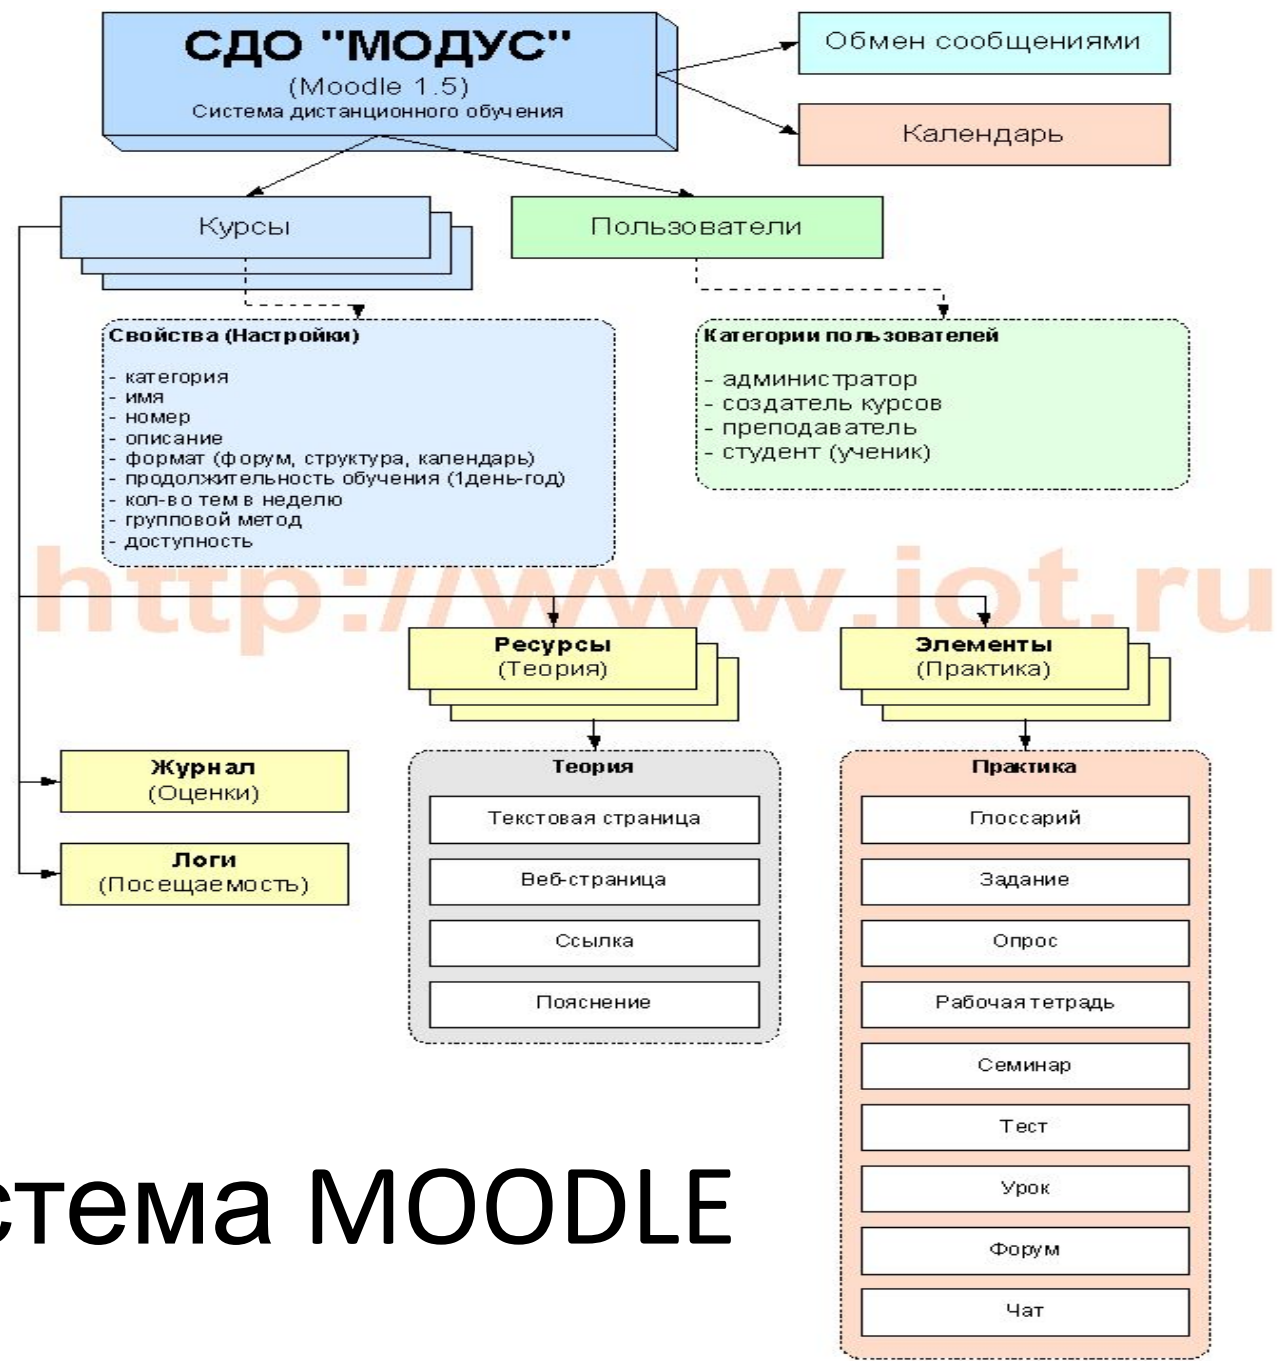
СДО "МОДУС"
(Moodle 1.5)
Система дистанционного обучения

Обмен сообщениями

Календарь

Курсы

Пользователи

Свойства (Настройки)

- категория
- имя
- номер
- описание
- формат (форум, структура, календарь)
- продолжительность обучения (1день-год)
- кол-во тем в неделю
- групповой метод
- доступность

Категории пользователей

- администратор
- создатель курсов
- преподаватель
- студент (ученик)

http://www.iot.ru

Ресурсы
(Теория)

Элементы
(Практика)

Журнал
(Оценки)

Логи
(Посещаемость)

Теория

Текстовая страница

Веб-страница

Ссылка

Пояснение

Практика

Глоссарий

Задание

Опрос

Рабочая тетрадь

Семинар

Тест

Урок

Форум

Чат

стема MOODLE